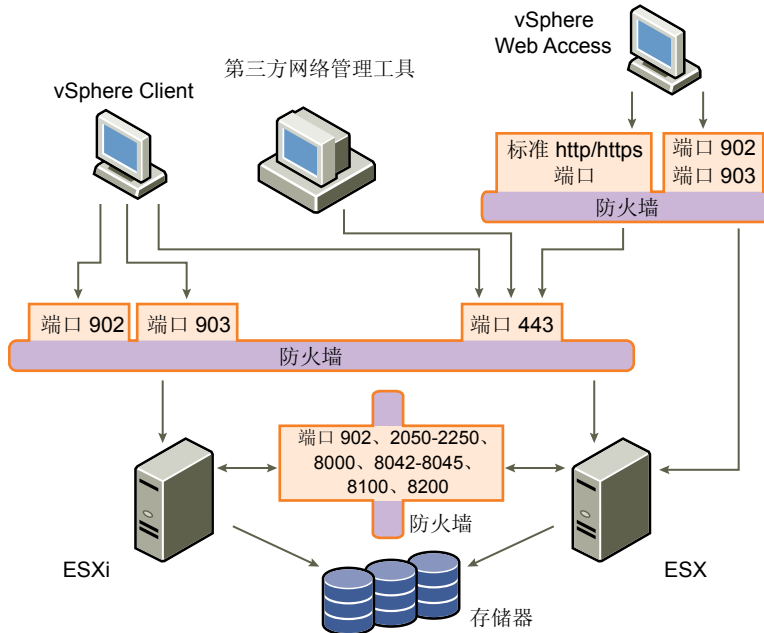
vSphere Web Access

第三方网络管理工具

vSphere Client

标准 http/https 端口

端口 902
端口 903

防火墙

端口 902

端口 903

端口 443

防火墙

端口 902、2050-2250、8000、8042-8045、8100、8200

防火墙

ESXi

ESX

存储器